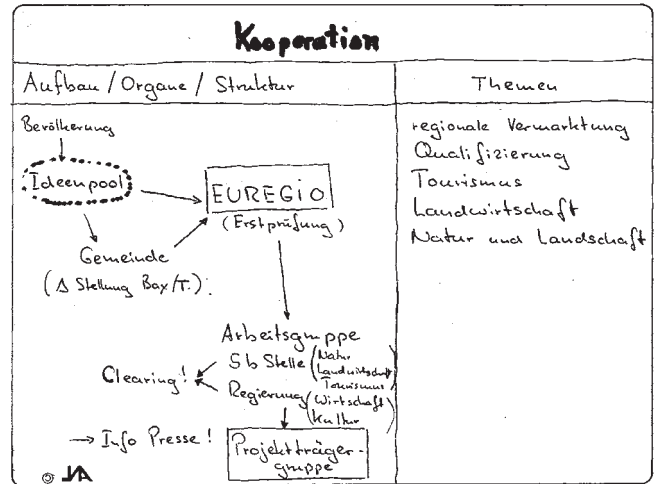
Kooperation

Aufbau / Organe / Struktur

Themen

Bevölkerung

Ideenpool

EUREGIO

(Erstprüfung)

Gemeinde

(Δ Stellung Bay/T.)

Arbeitsgruppe

Sb Stelle (Natur Landwirtschaft Tourismus)

Clearing!

Regierung (Wirtschaft Kultur)

→ Info Presse!

Projektträgergruppe

© JA

regionale Vermarktung
Qualifizierung
Tourismus
Landwirtschaft
Natur und Landschaft